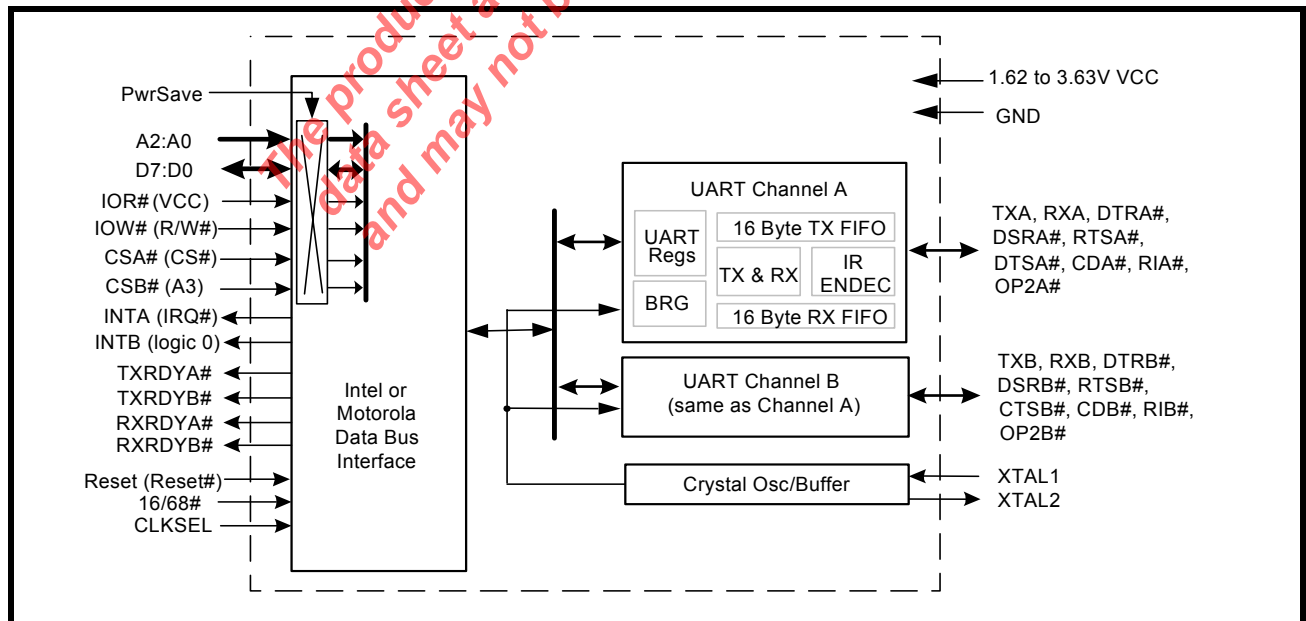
The produc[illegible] data sheet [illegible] and may not b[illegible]

PwrSave
A2:A0
D7:D0
IOR# (VCC)
IOW# (R/W#)
CSA# (CS#)
CSB# (A3)
INTA (IRQ#)
INTB (logic 0)
TXRDYA#
TXRDYB#
RXRDYA#
RXRDYB#
Reset (Reset#)
16/68#
CLKSEL

Intel or Motorola Data Bus Interface

1.62 to 3.63V VCC
GND

UART Channel A
UART Regs
BRG
16 Byte TX FIFO
TX & RX
IR ENDEC
16 Byte RX FIFO

TXA, RXA, DTRA#, DSRA#, RTSA#, DTSA#, CDA#, RIA#, OP2A#

UART Channel B
(same as Channel A)

TXB, RXB, DTRB#, DSRB#, RTSB#, CTSB#, CDB#, RIB#, OP2B#

Crystal Osc/Buffer
XTAL1
XTAL2